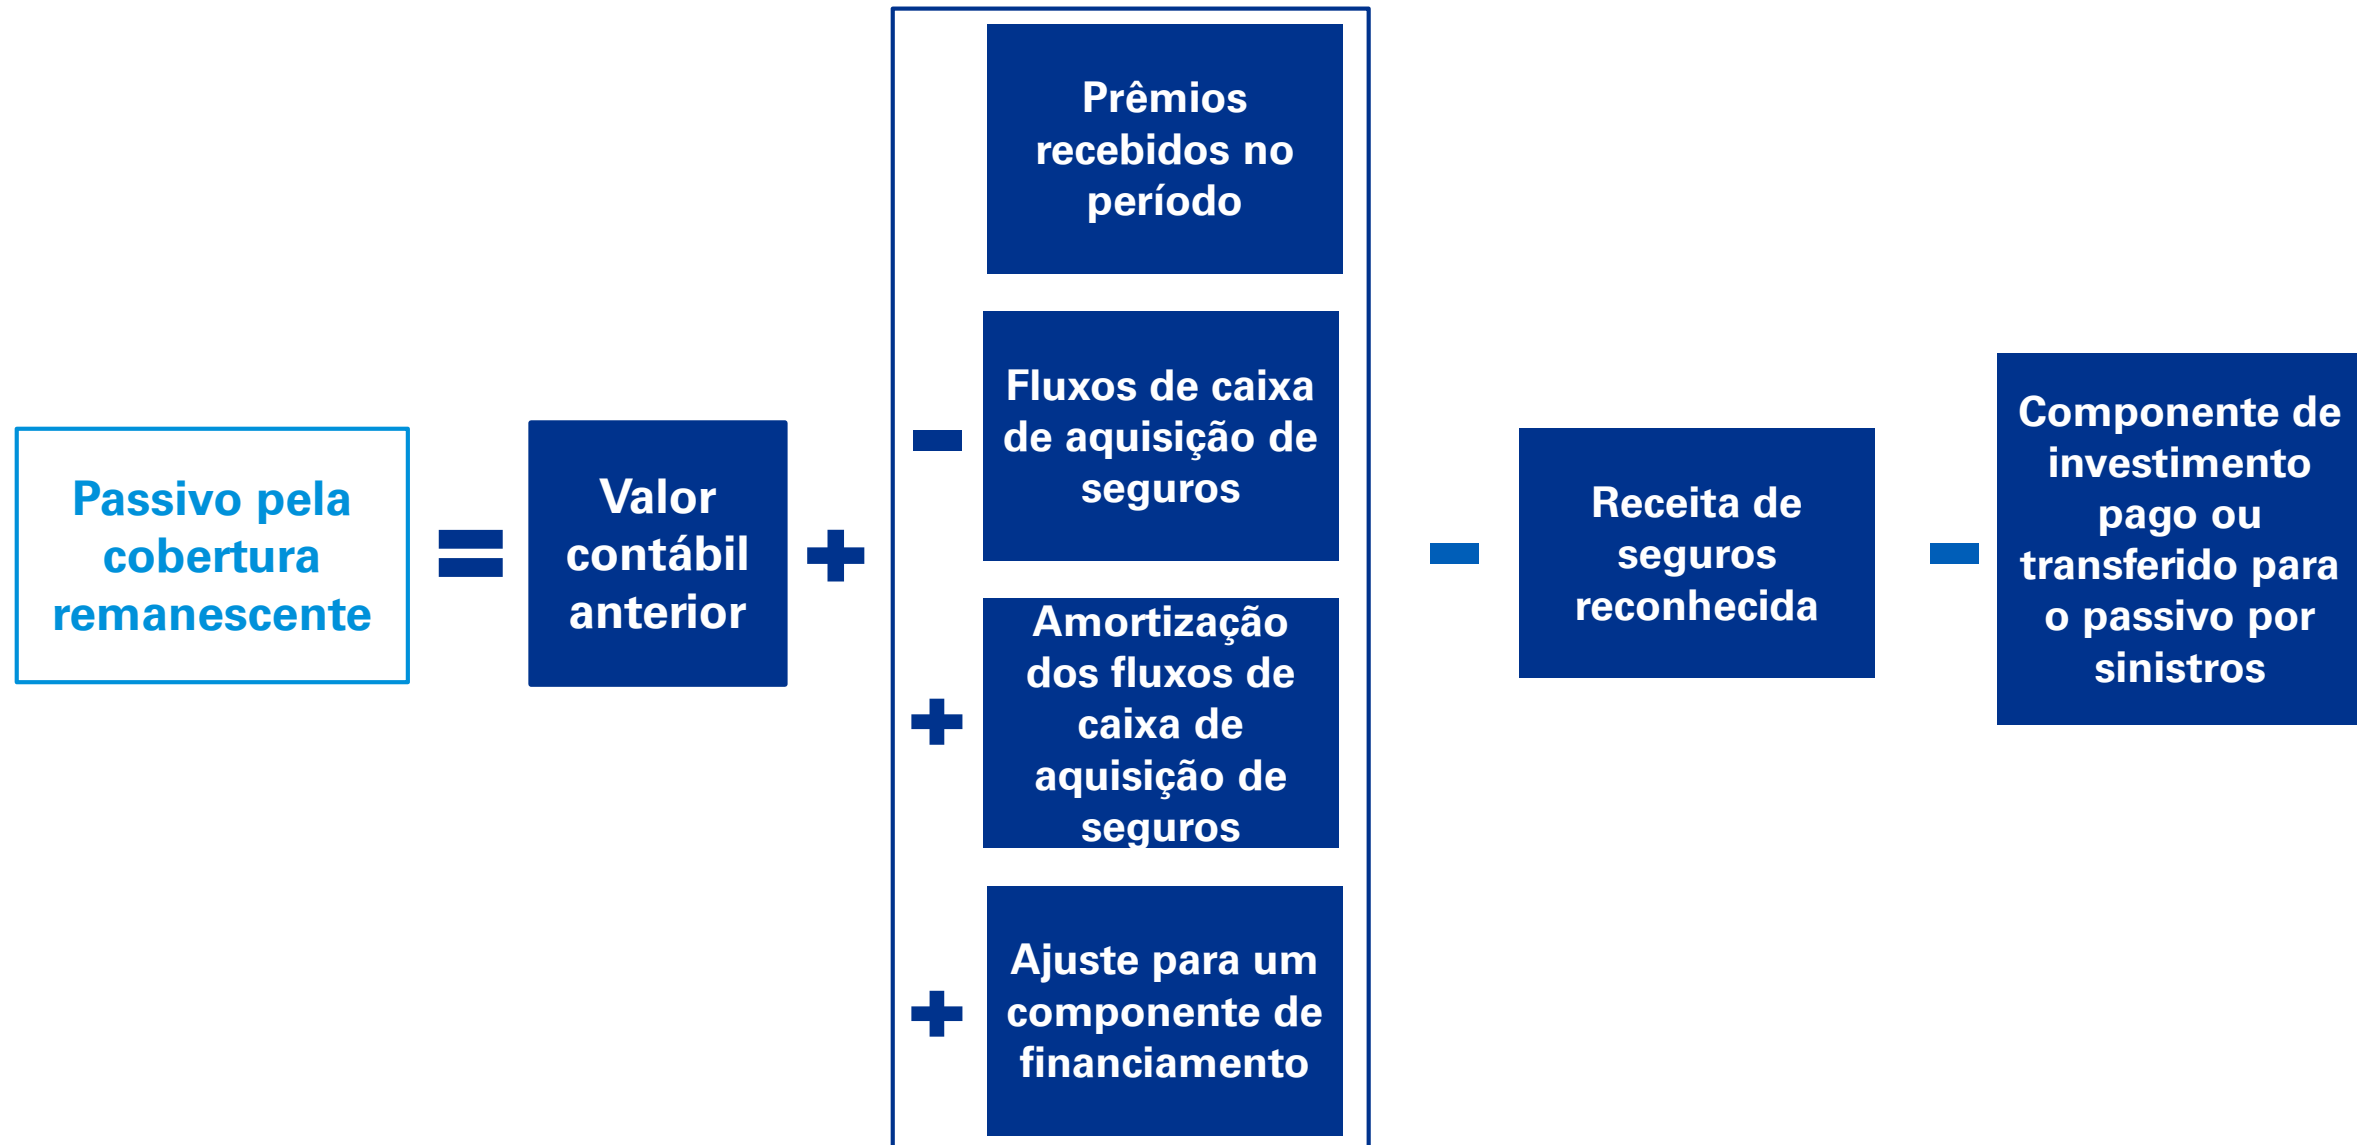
Passivo pela cobertura remanescente

=

Valor contábil anterior

+

Prêmios recebidos no período

−

Fluxos de caixa de aquisição de seguros

+

Amortização dos fluxos de caixa de aquisição de seguros

+

Ajuste para um componente de financiamento

−

Receita de seguros reconhecida

−

Componente de investimento pago ou transferido para o passivo por sinistros